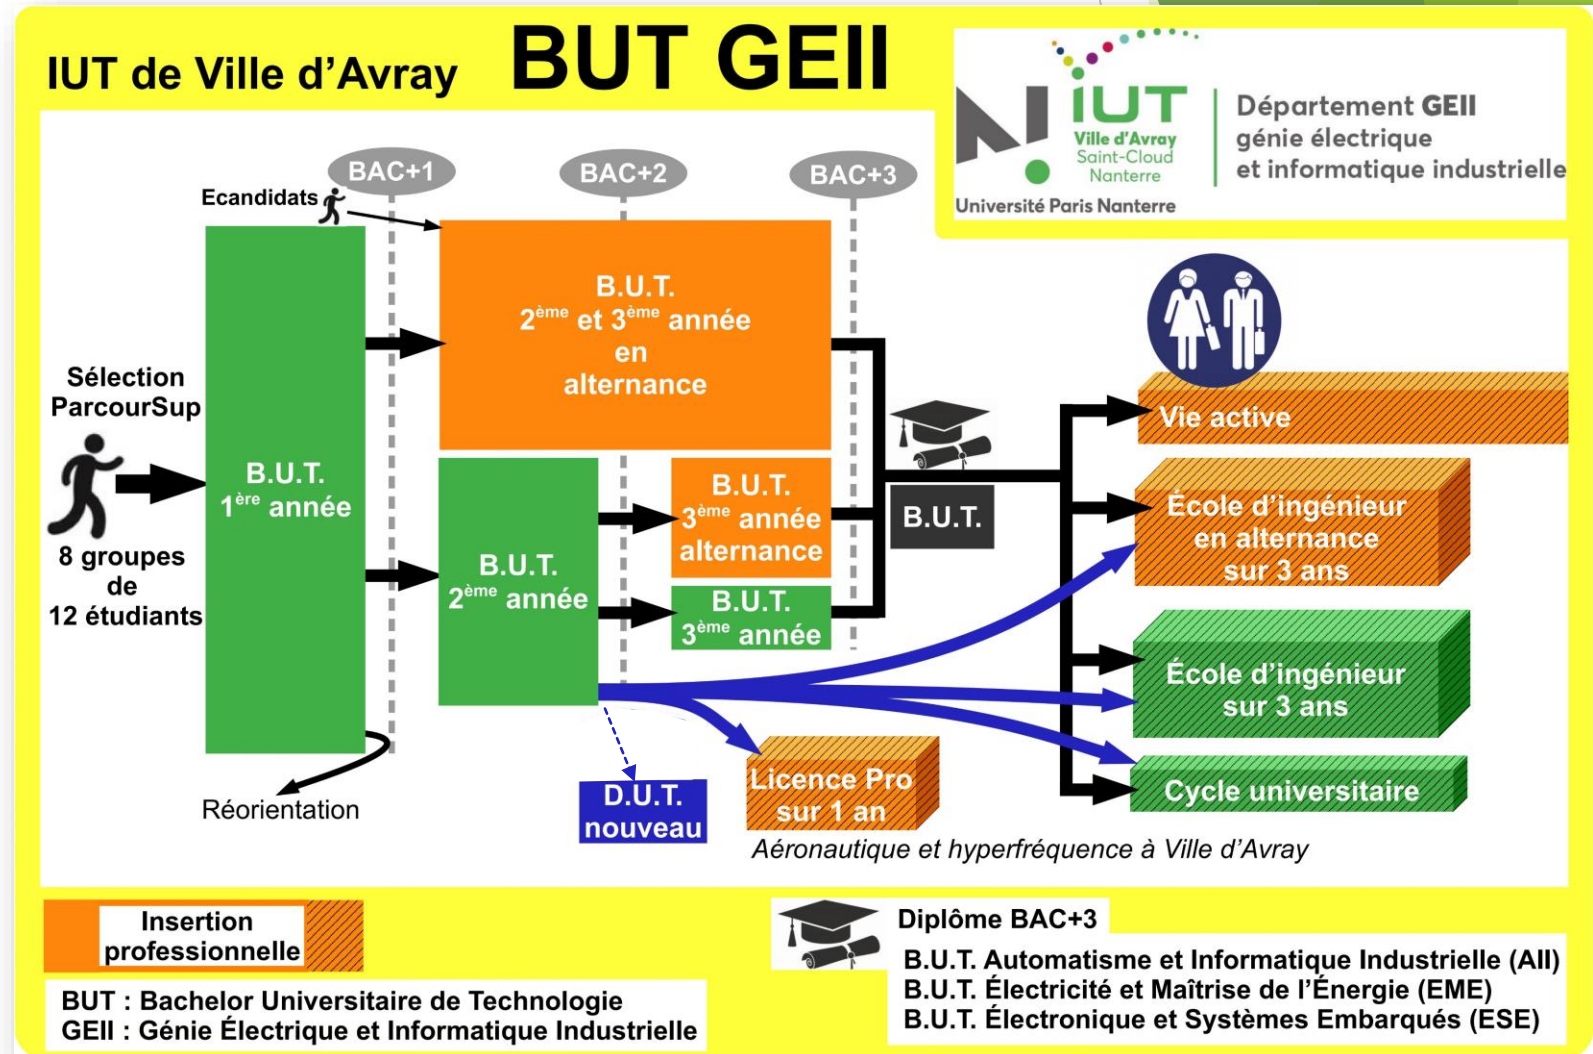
IUT de Ville d'Avray BUT GEII

IUT Ville d'Avray Saint-Cloud Nanterre
Université Paris Nanterre

Département GEII
génie électrique
et informatique industrielle

BAC+1 BAC+2 BAC+3

Ecandidats

Sélection ParcourSup

8 groupes de 12 étudiants

B.U.T. 1$^{ère}$ année

B.U.T. 2$^{ème}$ et 3$^{ème}$ année en alternance

B.U.T. 2$^{ème}$ année

B.U.T. 3$^{ème}$ année alternance

B.U.T. 3$^{ème}$ année

B.U.T.

Vie active

École d'ingénieur en alternance sur 3 ans

École d'ingénieur sur 3 ans

Cycle universitaire

Licence Pro sur 1 an

D.U.T. nouveau

Réorientation

Aéronautique et hyperfréquence à Ville d'Avray

Insertion professionnelle

BUT : Bachelor Universitaire de Technologie
GEII : Génie Électrique et Informatique Industrielle

Diplôme BAC+3
B.U.T. Automatisme et Informatique Industrielle (AII)
B.U.T. Électricité et Maîtrise de l'Énergie (EME)
B.U.T. Électronique et Systèmes Embarqués (ESE)